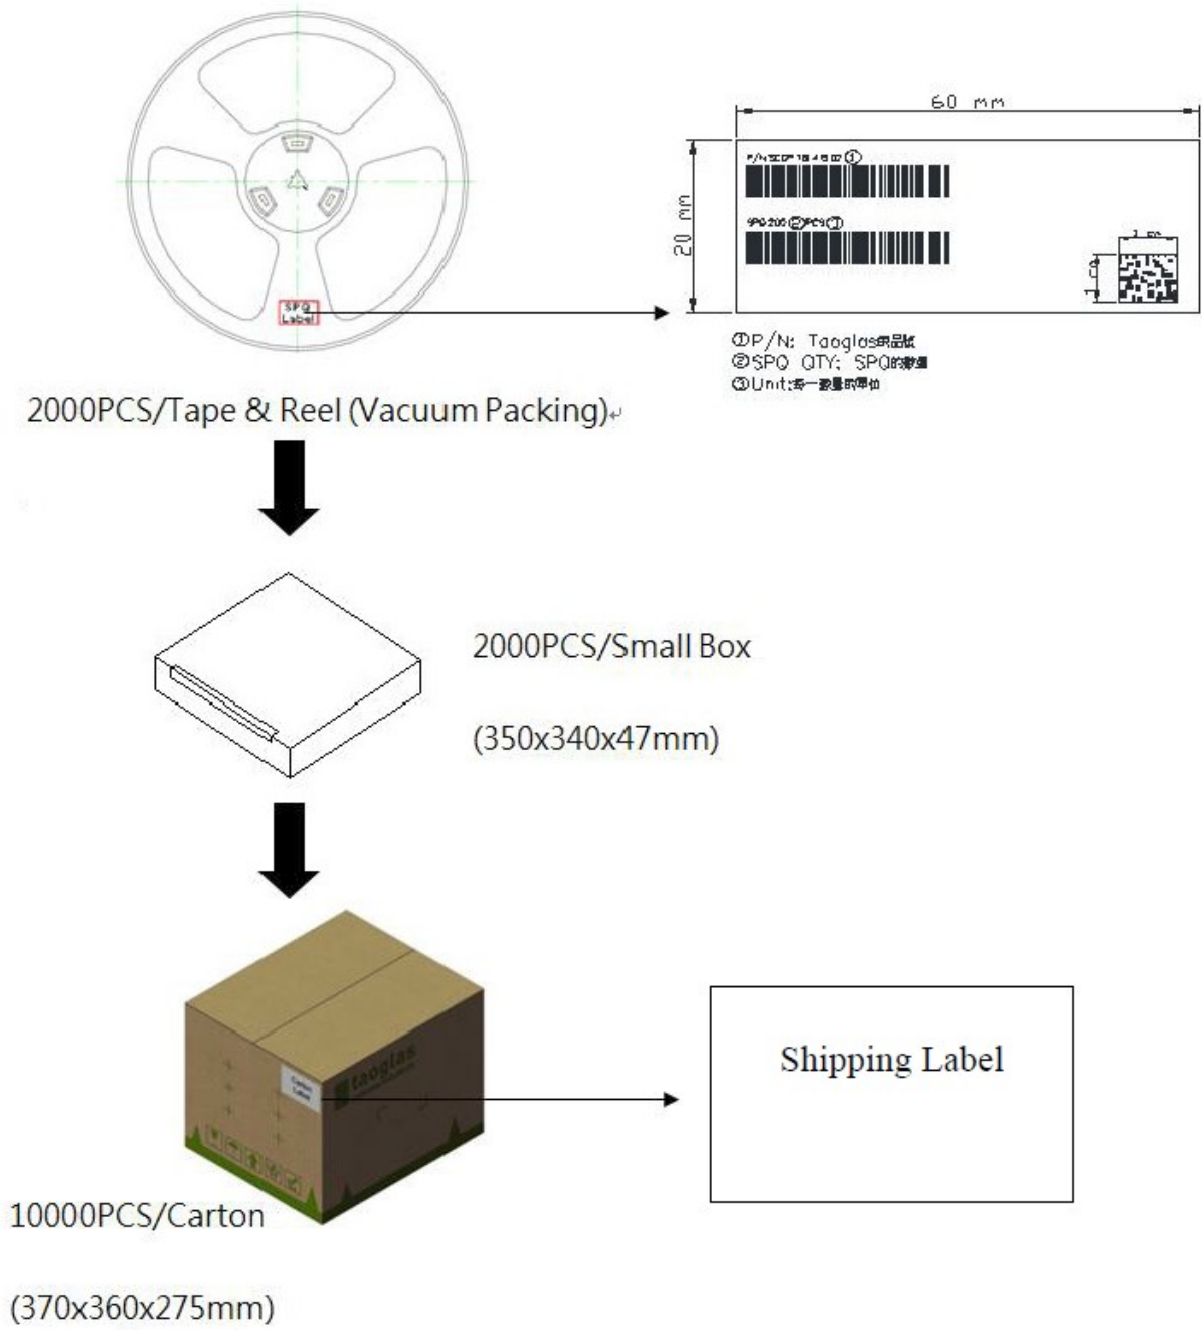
SPQ Label

60 mm

20 mm

P/N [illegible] ①

SPQ 200 ② PCS ③

1 cm

1 cm

①P/N: Taoglas成品號
②SPQ QTY: SPQ的數量
③Unit:每一數量的單位

2000PCS/Tape & Reel (Vacuum Packing)

2000PCS/Small Box

(350x340x47mm)

taoglas

Carton Label

Shipping Label

10000PCS/Carton

(370x360x275mm)